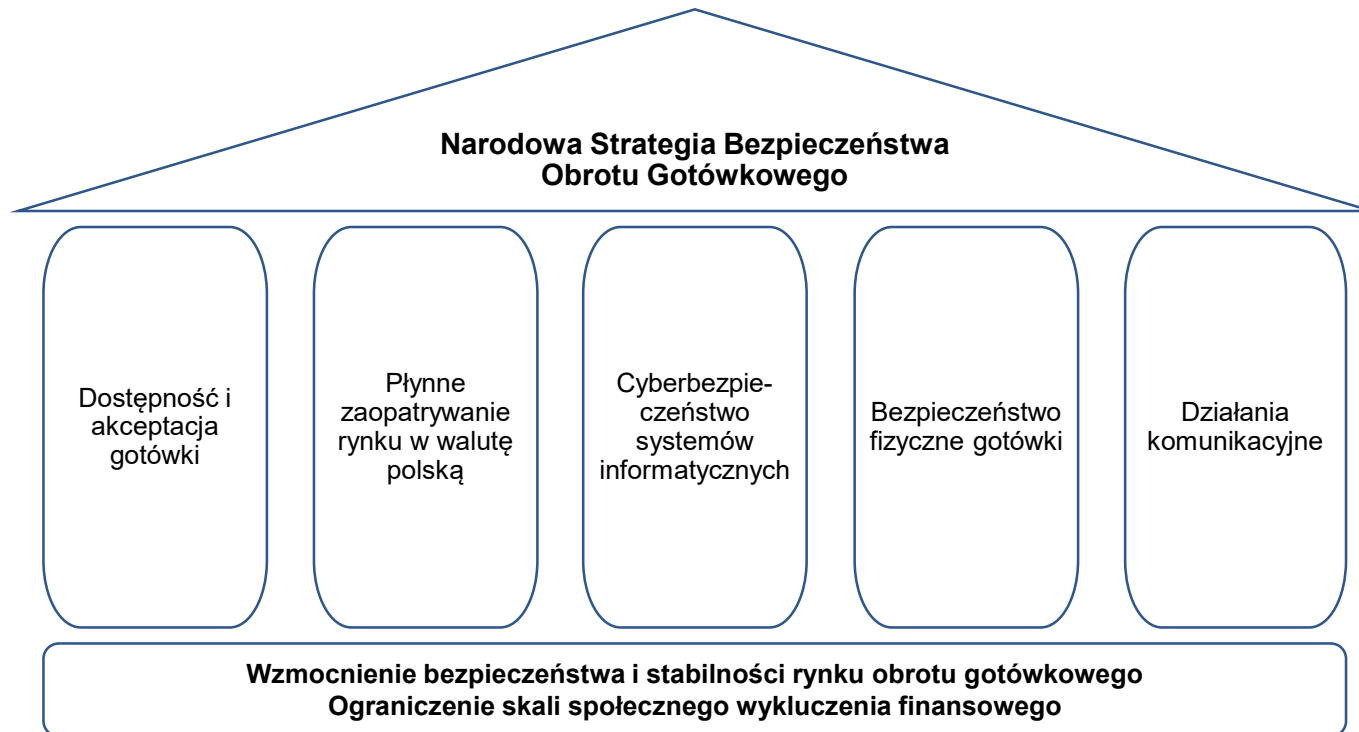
Narodowa Strategia Bezpieczeństwa
Obrotu Gotówkowego

Dostępność i akceptacja gotówki

Płynne zaopatrywanie rynku w walutę polską

Cyberbezpieczeństwo systemów informatycznych

Bezpieczeństwo fizyczne gotówki

Działania komunikacyjne

Wzmocnienie bezpieczeństwa i stabilności rynku obrotu gotówkowego
Ograniczenie skali społecznego wykluczenia finansowego